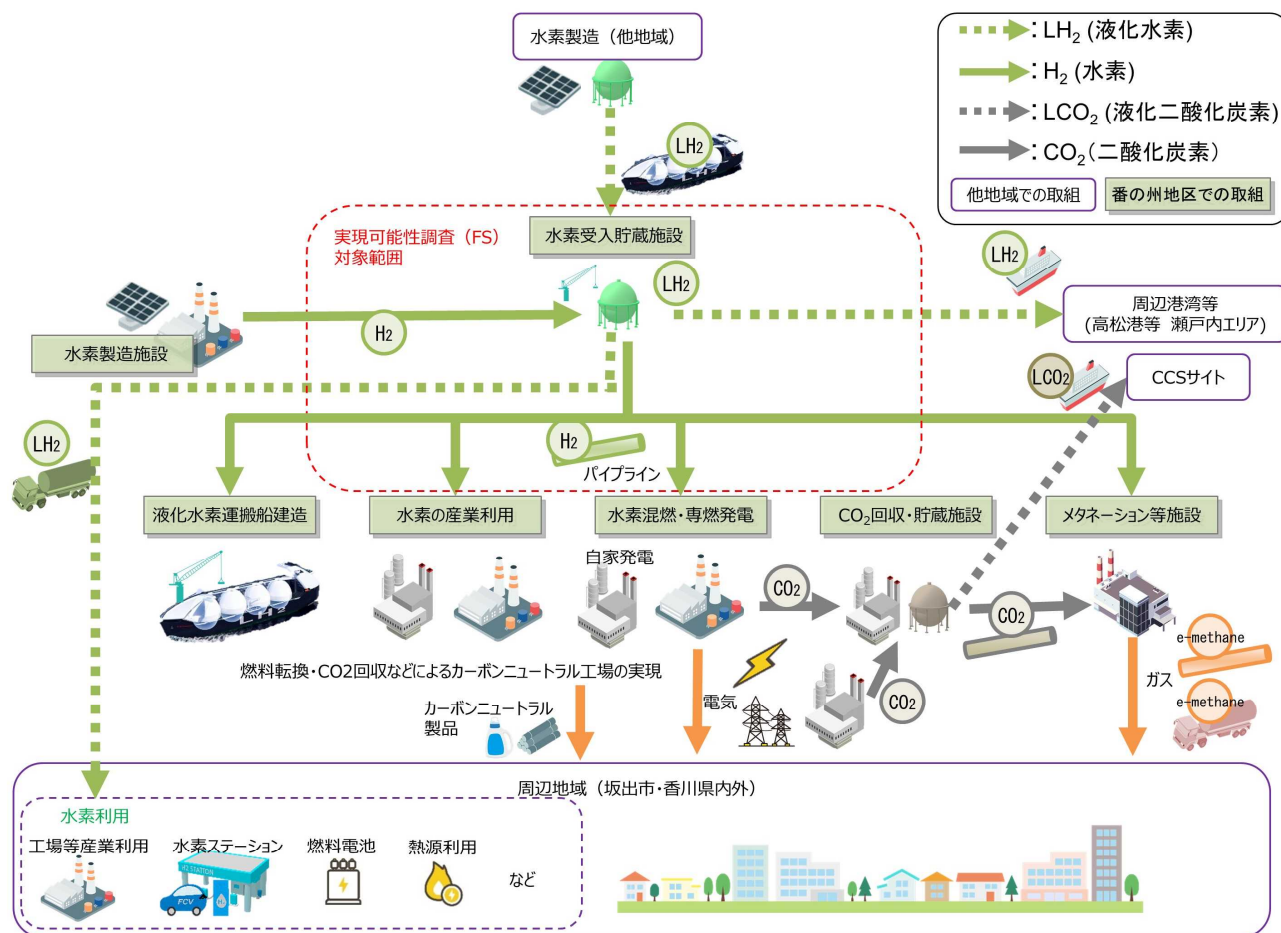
: $LH_2$ (液化水素)
: $H_2$ (水素)
: $LCO_2$ (液化二酸化炭素)
: $CO_2$ (二酸化炭素)
他地域での取組
番の州地区での取組

水素製造（他地域）

LH2

実現可能性調査（FS）
対象範囲

水素受入貯蔵施設

LH2

LH2

周辺港湾等
(高松港等 瀬戸内エリア)

H2

水素製造施設

LCO2

CCSサイト

LH2

H2

パイプライン

液化水素運搬船建造

水素の産業利用

水素混燃・専燃発電

$CO_2$回収・貯蔵施設

メタネーション等施設

自家発電

CO2

CO2

e-methane

燃料転換・CO2回収などによるカーボンニュートラル工場の実現

ガス

e-methane

電気

CO2

カーボンニュートラル
製品

周辺地域（坂出市・香川県内外）

水素利用

工場等産業利用
水素ステーション
燃料電池
熱源利用
など

FCV